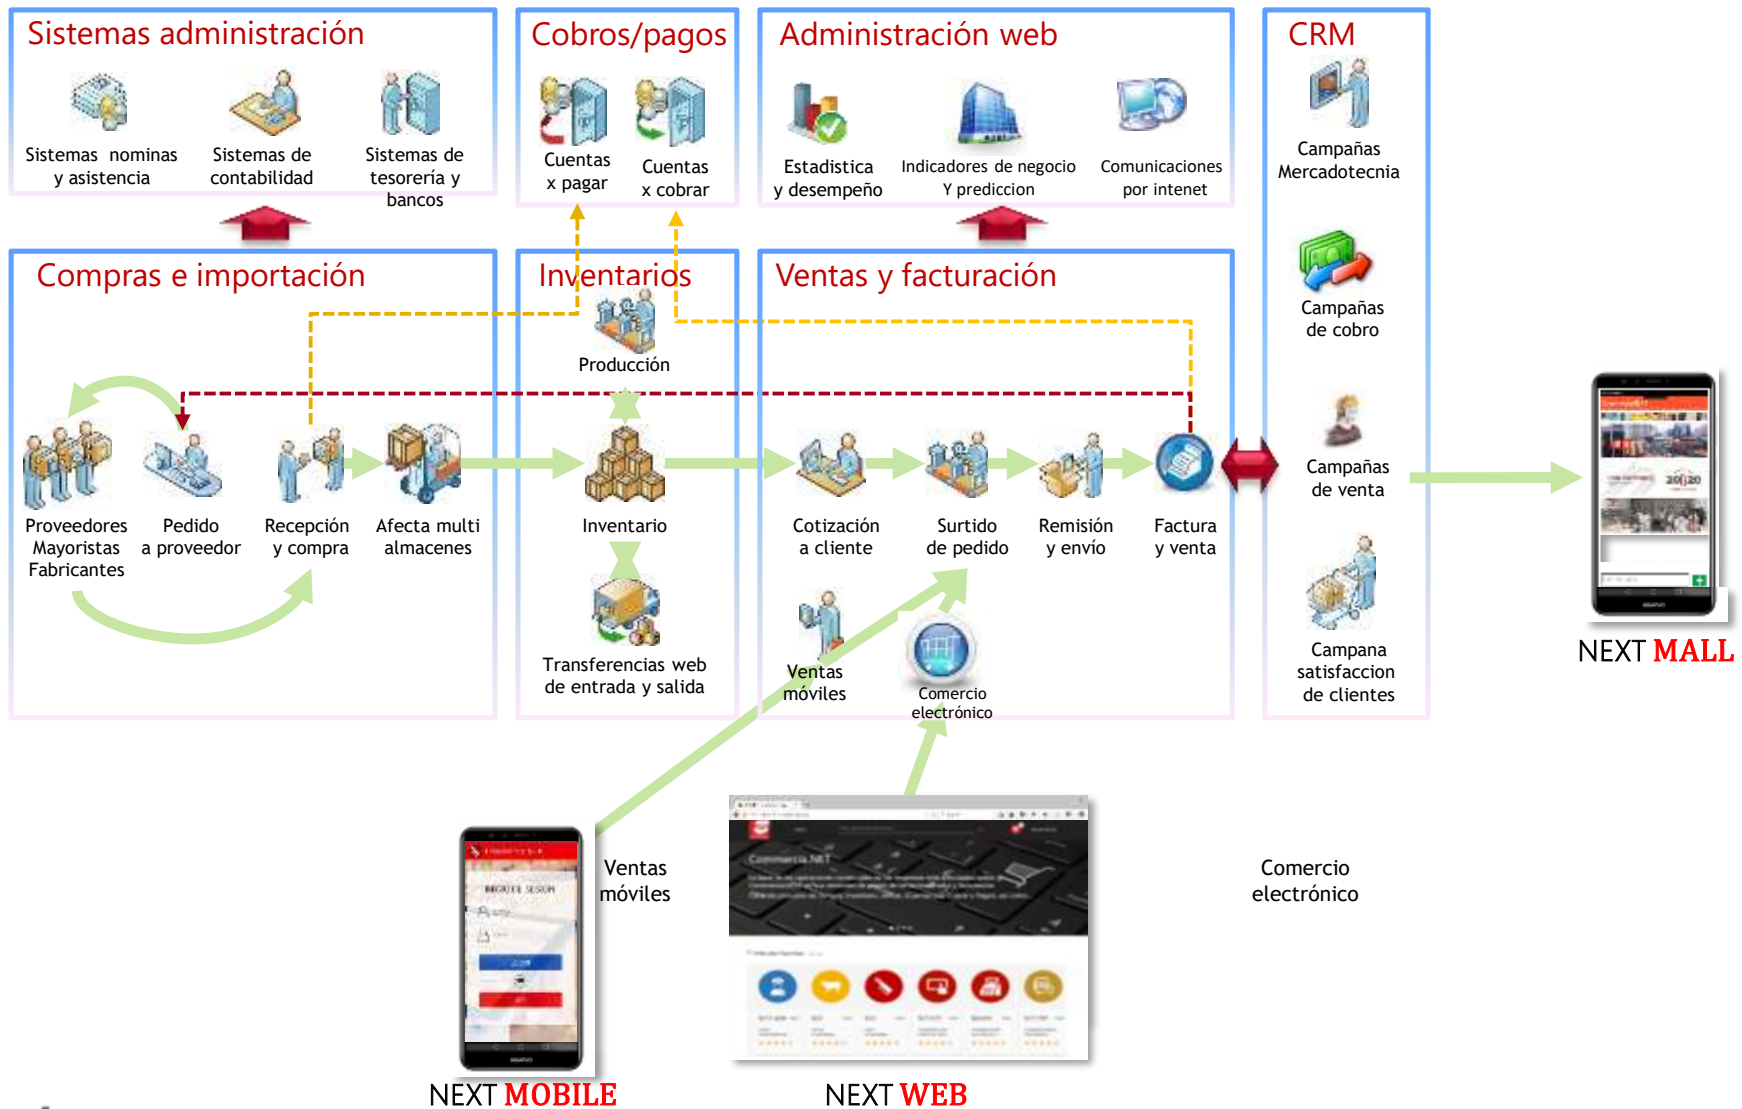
Sistemas administración

Sistemas nominas y asistencia

Sistemas de contabilidad

Sistemas de tesorería y bancos

Cobros/pagos

Cuentas x pagar

Cuentas x cobrar

Administración web

Estadistica y desempeño

Indicadores de negocio Y prediccion

Comunicaciones por intenet

CRM

Campañas Mercadotecnia

Campañas de cobro

Campañas de venta

Campana satisfaccion de clientes

Compras e importación

Proveedores Mayoristas Fabricantes

Pedido a proveedor

Recepción y compra

Afecta multi almacenes

Inventarios

Producción

Inventario

Transferencias web de entrada y salida

Ventas y facturación

Cotización a cliente

Surtido de pedido

Remisión y envío

Factura y venta

Ventas móviles

Comercio electrónico

NEXT MALL

Ventas móviles

Comercio electrónico

NEXT MOBILE

NEXT WEB